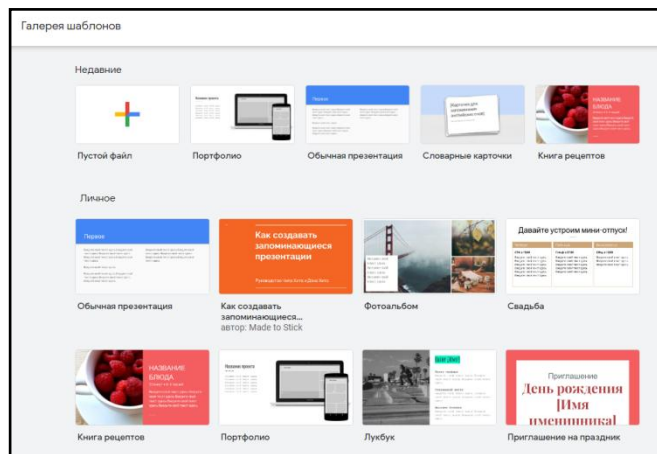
Галерея шаблонов

Недавние

Пустой файл

Название проекта

Портфолио

Первое

Обычная презентация

Словарные карточки

НАЗВАНИЕ БЛЮДА

Книга рецептов

Личное

Первое

Обычная презентация

Как создавать запоминающиеся презентации

Как создавать запоминающиеся...
автор: Made to Stick

Фотоальбом

Давайте устроим мини-отпуск!

Свадьба

НАЗВАНИЕ БЛЮДА

Книга рецептов

Название проекта

Портфолио

Лукбук

Приглашение

День рождения [Имя именинника]

Приглашение на праздник